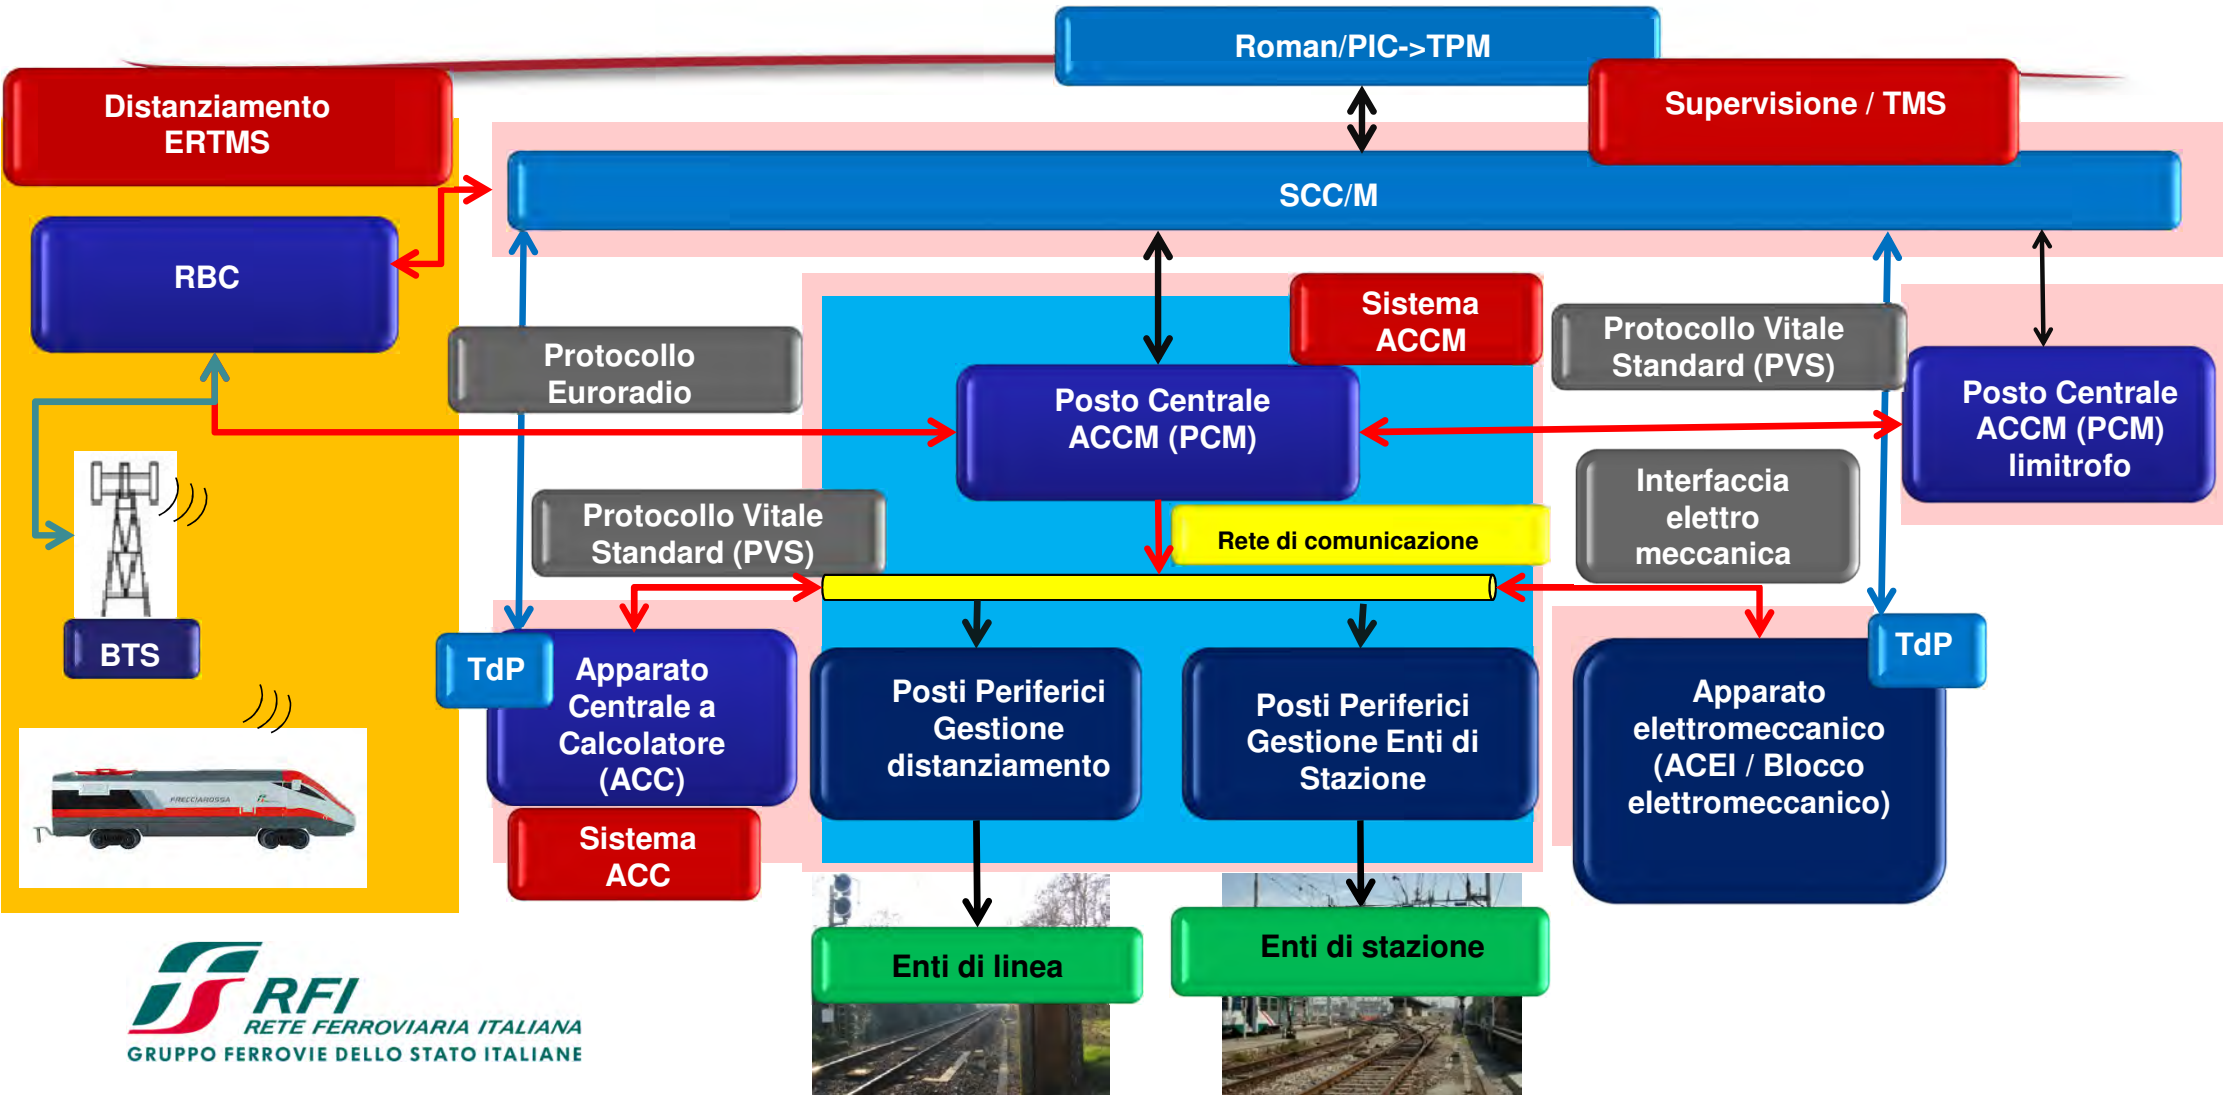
Roman/PIC->TPM

Supervisione / TMS

Distanziamento ERTMS

SCC/M

RBC

Protocollo Euroradio

Sistema ACCM

Protocollo Vitale Standard (PVS)

Posto Centrale ACCM (PCM)

Posto Centrale ACCM (PCM) limitrofo

BTS

Protocollo Vitale Standard (PVS)

Rete di comunicazione

Interfaccia elettro meccanica

TdP

Apparato Centrale a Calcolatore (ACC)

Posti Periferici Gestione distanziamento

Posti Periferici Gestione Enti di Stazione

TdP

Apparato elettromeccanico (ACEI / Blocco elettromeccanico)

Sistema ACC

FRECCIAROSSA

Enti di linea

Enti di stazione

RFI
RETE FERROVIARIA ITALIANA
GRUPPO FERROVIE DELLO STATO ITALIANE